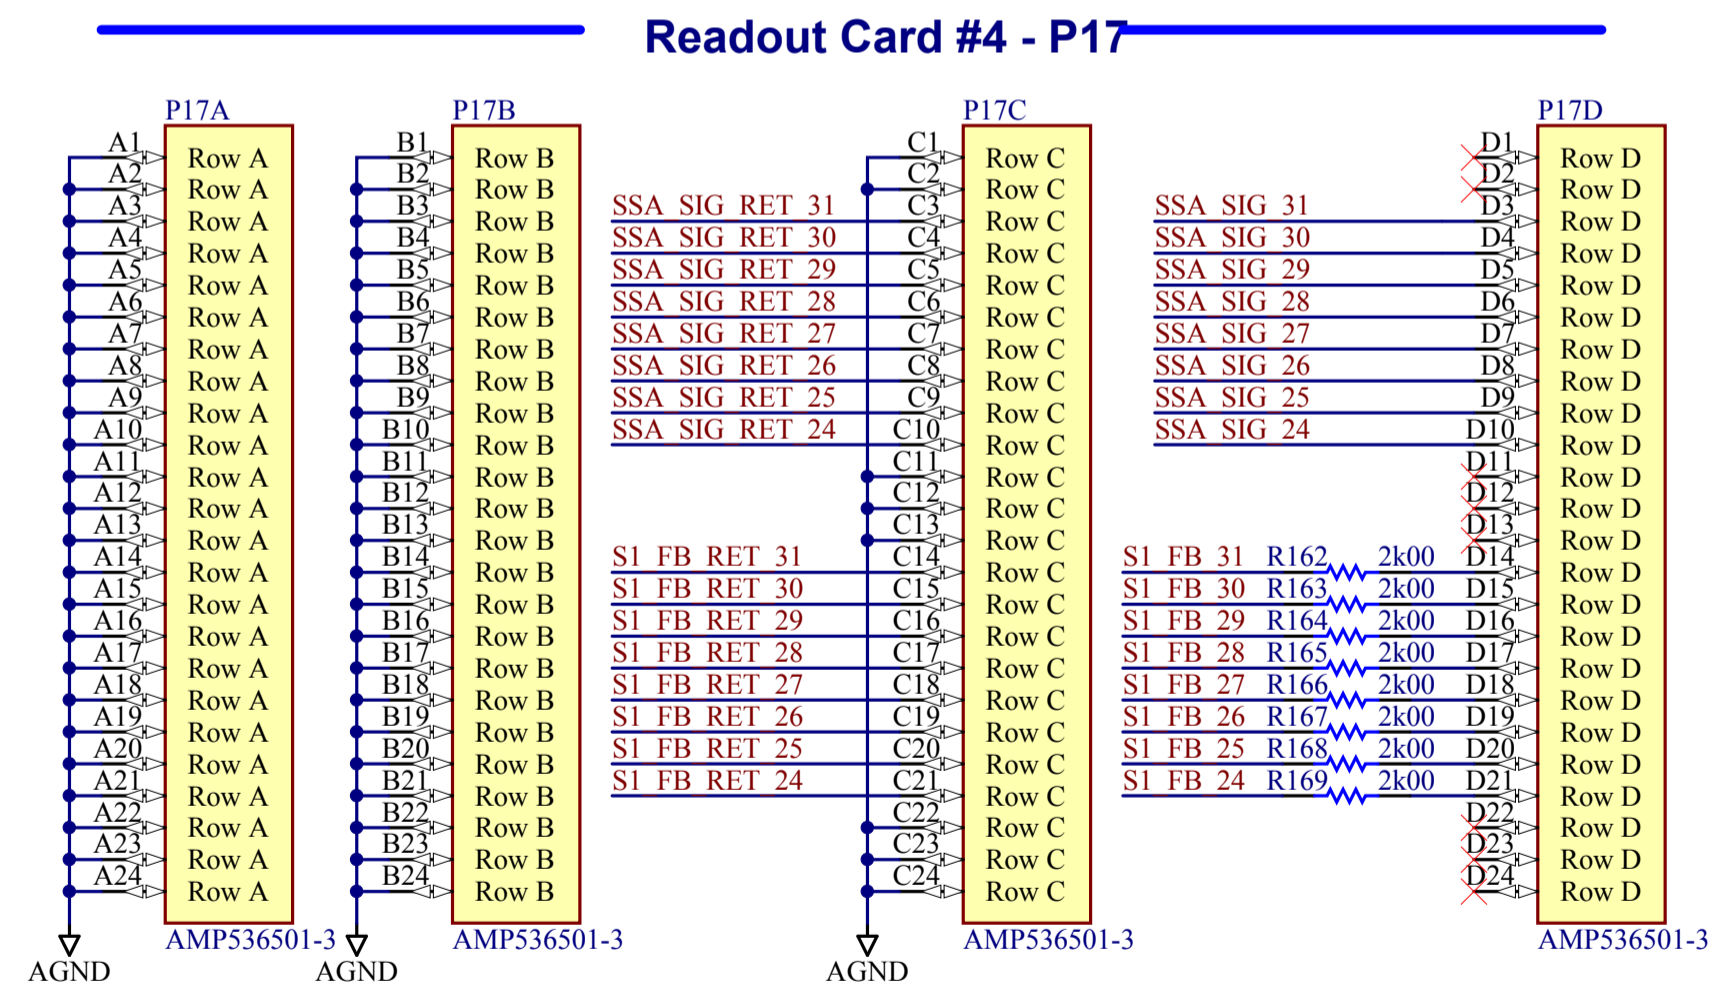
Readout Card #4 - P17

P17A

| | |
|---|---|
| A1 | Row A |
| A2 | Row A |
| A3 | Row A |
| A4 | Row A |
| A5 | Row A |
| A6 | Row A |
| A7 | Row A |
| A8 | Row A |
| A9 | Row A |
| A10 | Row A |
| A11 | Row A |
| A12 | Row A |
| A13 | Row A |
| A14 | Row A |
| A15 | Row A |
| A16 | Row A |
| A17 | Row A |
| A18 | Row A |
| A19 | Row A |
| A20 | Row A |
| A21 | Row A |
| A22 | Row A |
| A23 | Row A |
| A24 | Row A |

AMP536501-3
AGND

P17B

| | |
|---|---|
| B1 | Row B |
| B2 | Row B |
| B3 | Row B |
| B4 | Row B |
| B5 | Row B |
| B6 | Row B |
| B7 | Row B |
| B8 | Row B |
| B9 | Row B |
| B10 | Row B |
| B11 | Row B |
| B12 | Row B |
| B13 | Row B |
| B14 | Row B |
| B15 | Row B |
| B16 | Row B |
| B17 | Row B |
| B18 | Row B |
| B19 | Row B |
| B20 | Row B |
| B21 | Row B |
| B22 | Row B |
| B23 | Row B |
| B24 | Row B |

AMP536501-3
AGND

SSA SIG RET 31
SSA SIG RET 30
SSA SIG RET 29
SSA SIG RET 28
SSA SIG RET 27
SSA SIG RET 26
SSA SIG RET 25
SSA SIG RET 24

S1 FB RET 31
S1 FB RET 30
S1 FB RET 29
S1 FB RET 28
S1 FB RET 27
S1 FB RET 26
S1 FB RET 25
S1 FB RET 24

P17C

| | |
|---|---|
| C1 | Row C |
| C2 | Row C |
| C3 | Row C |
| C4 | Row C |
| C5 | Row C |
| C6 | Row C |
| C7 | Row C |
| C8 | Row C |
| C9 | Row C |
| C10 | Row C |
| C11 | Row C |
| C12 | Row C |
| C13 | Row C |
| C14 | Row C |
| C15 | Row C |
| C16 | Row C |
| C17 | Row C |
| C18 | Row C |
| C19 | Row C |
| C20 | Row C |
| C21 | Row C |
| C22 | Row C |
| C23 | Row C |
| C24 | Row C |

AMP536501-3
AGND

SSA SIG 31
SSA SIG 30
SSA SIG 29
SSA SIG 28
SSA SIG 27
SSA SIG 26
SSA SIG 25
SSA SIG 24

S1 FB 31 R162 2k00
S1 FB 30 R163 2k00
S1 FB 29 R164 2k00
S1 FB 28 R165 2k00
S1 FB 27 R166 2k00
S1 FB 26 R167 2k00
S1 FB 25 R168 2k00
S1 FB 24 R169 2k00

P17D

| | |
|---|---|
| D1 | Row D |
| D2 | Row D |
| D3 | Row D |
| D4 | Row D |
| D5 | Row D |
| D6 | Row D |
| D7 | Row D |
| D8 | Row D |
| D9 | Row D |
| D10 | Row D |
| D11 | Row D |
| D12 | Row D |
| D13 | Row D |
| D14 | Row D |
| D15 | Row D |
| D16 | Row D |
| D17 | Row D |
| D18 | Row D |
| D19 | Row D |
| D20 | Row D |
| D21 | Row D |
| D22 | Row D |
| D23 | Row D |
| D24 | Row D |

AMP536501-3